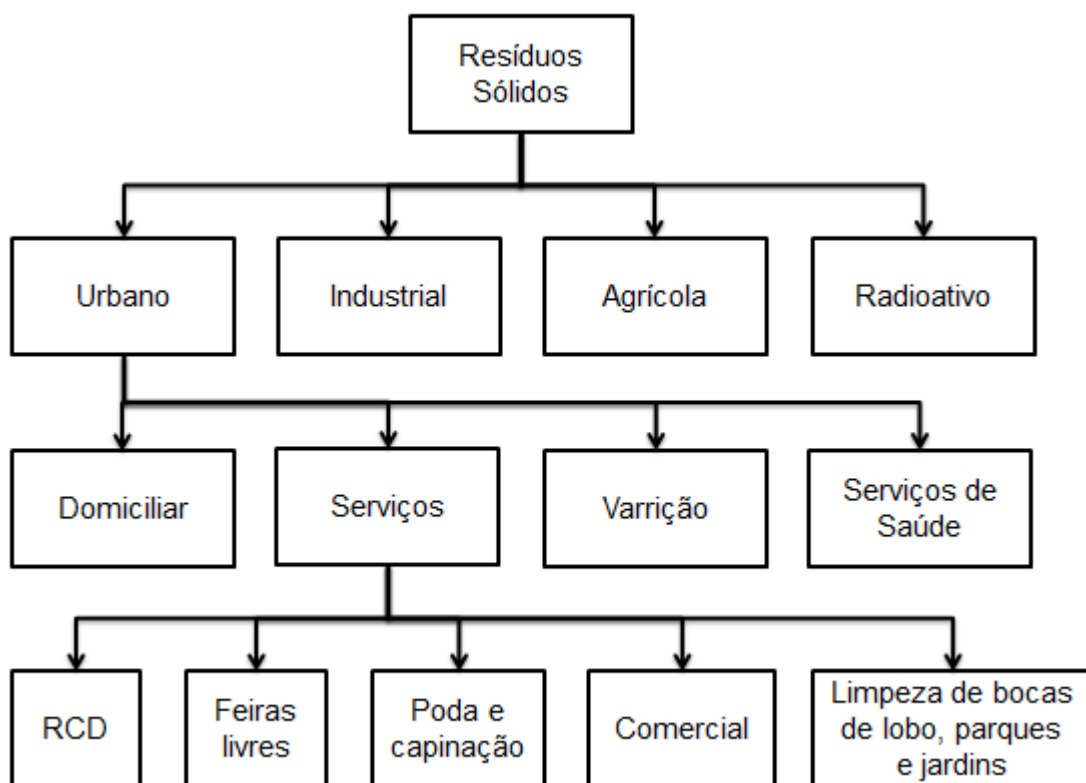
Resíduos Sólidos

Urbano

Industrial

Agrícola

Radioativo

Domiciliar

Serviços

Varrição

Serviços de Saúde

RCD

Feiras livres

Poda e capinação

Comercial

Limpeza de bocas de lobo, parques e jardins